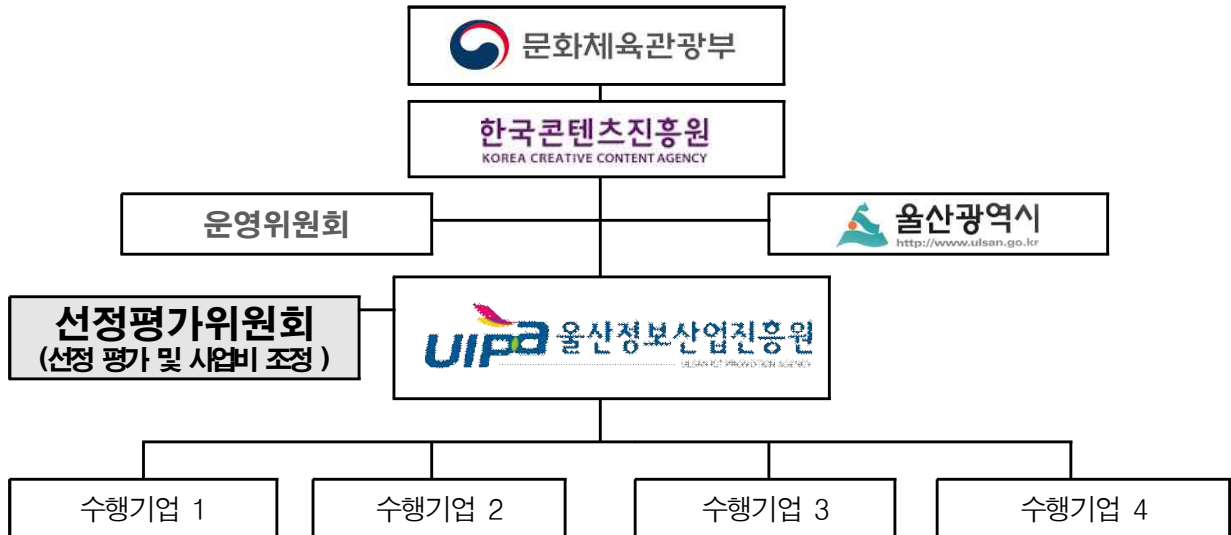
문화체육관광부

한국콘텐츠진흥원
KOREA CREATIVE CONTENT AGENCY

운영위원회

울산광역시
http://www.ulsan.go.kr

선정평가위원회
(선정 평가 및 사업비 조정 )

UIPA 울산정보산업진흥원
ULSAN ICT PROMOTION AGENCY

수행기업 1

수행기업 2

수행기업 3

수행기업 4